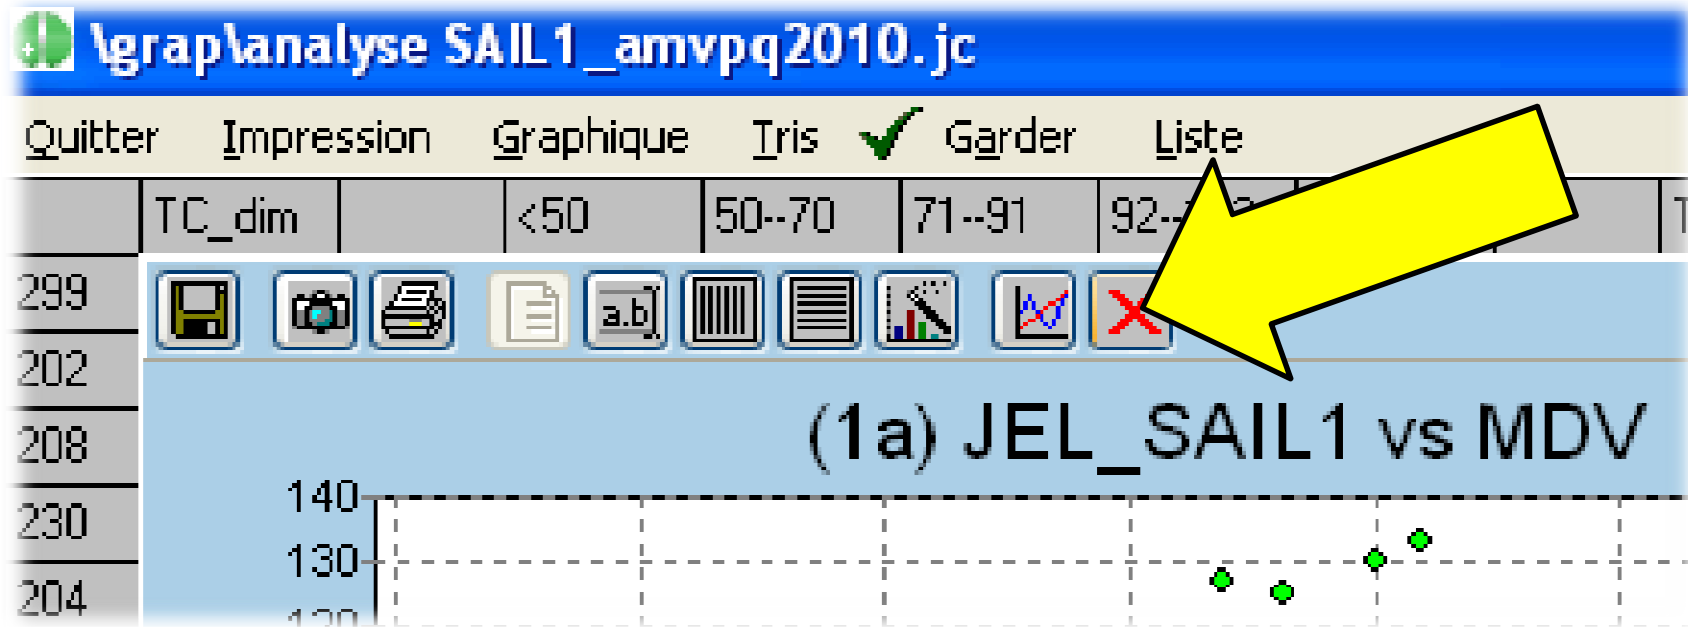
\grap\analyse SAIL1_amvpq2010.jc

Quitter Impression Graphique Tris Garder Liste

| TC_dim | | <50 | 50--70 | 71--91 | 92-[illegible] | | T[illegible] |
|---|---|---|---|---|---|---|---|
| 299 | | | | | | | |
| 202 | | | | | | | |
| 208 | | | | | | | |
| 230 | | | | | | | |
| 204 | | | | | | | |

a.b

(1a) JEL_SAIL1 vs MDV

140
130
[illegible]